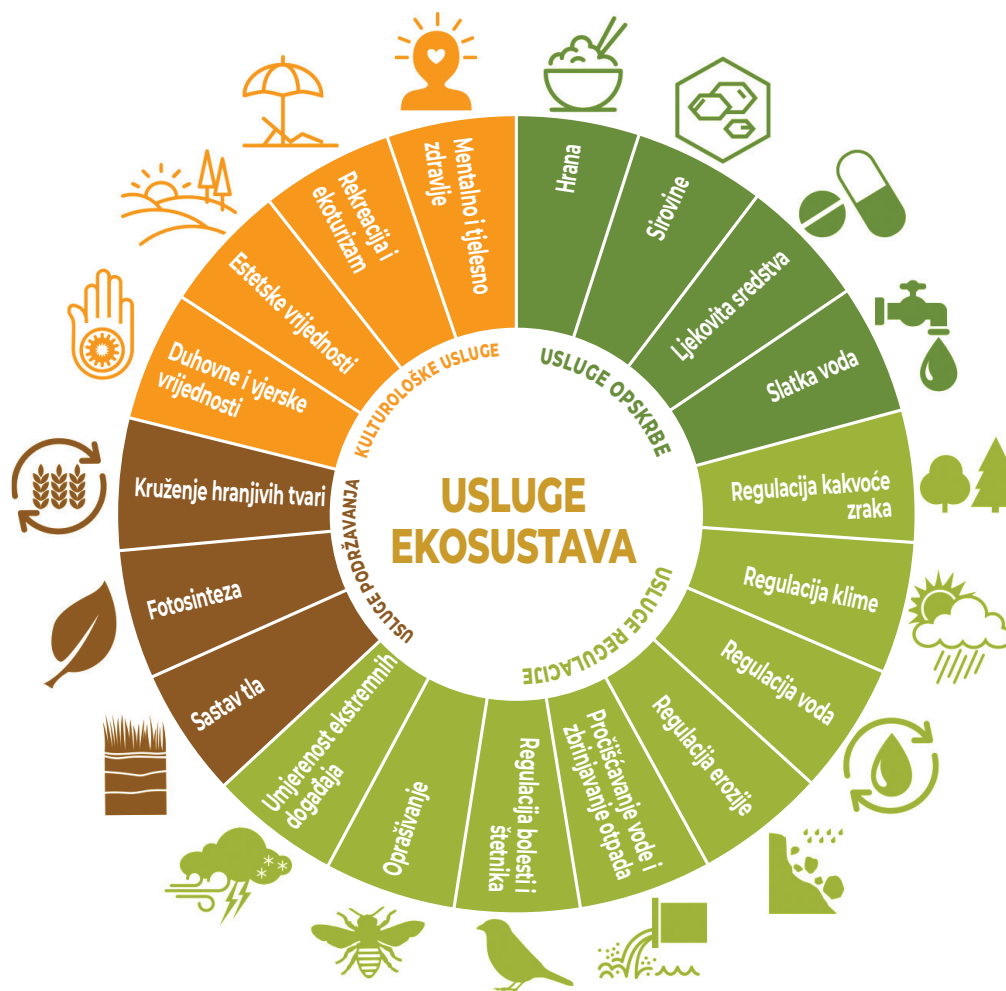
USLUGE EKOSUSTAVA

USLUGE OPSKRBE
Hrana
Sirovine
Ljekovita sredstva
Slatka voda

USLUGE REGULACIJE
Regulacija kakvoće zraka
Regulacija klime
Regulacija voda
Regulacija erozije
Pročišćavanje vode i zbrinjavanje otpada
Regulacija bolesti i štetnika
Oprašivanje
Umjerenost ekstremnih događaja

USLUGE PODRŽAVANJA
Sastav tla
Fotosinteza
Kruženje hranjivih tvari

KULTUROLOŠKE USLUGE
Duhovne i vjerske vrijednosti
Estetske vrijednosti
Rekreacija i ekoturizam
Mentalno i tjelesno zdravlje